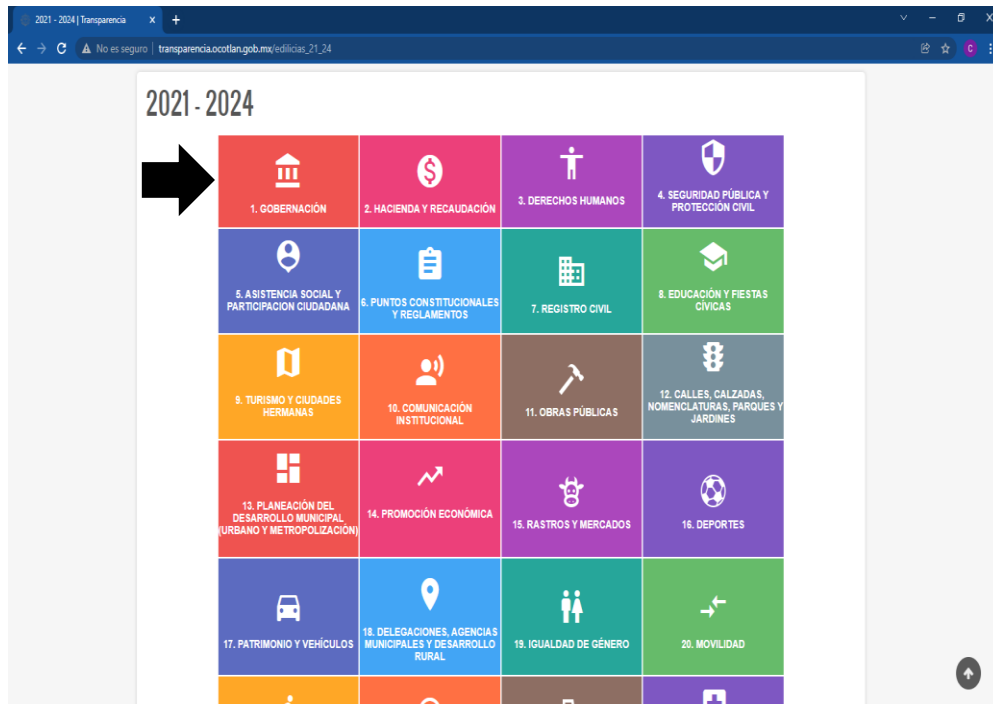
2021 - 2024 | Transparencia ×

+

No es seguro | transparencia.ocotlan.gob.mx/edilicias_21_24

C

2021 - 2024

1. GOBERNACIÓN

2. HACIENDA Y RECAUDACIÓN

3. DERECHOS HUMANOS

4. SEGURIDAD PÚBLICA Y PROTECCIÓN CIVIL

5. ASISTENCIA SOCIAL Y PARTICIPACIÓN CIUDADANA

6. PUNTOS CONSTITUCIONALES Y REGLAMENTOS

7. REGISTRO CIVIL

8. EDUCACIÓN Y FIESTAS CÍVICAS

9. TURISMO Y CIUDADES HERMANAS

10. COMUNICACIÓN INSTITUCIONAL

11. OBRAS PÚBLICAS

12. CALLES, CALZADAS, NOMENCLATURAS, PARQUES Y JARDINES

13. PLANEACIÓN DEL DESARROLLO MUNICIPAL (URBANO Y METROPOLIZACIÓN)

14. PROMOCIÓN ECONÓMICA

15. RASTROS Y MERCADOS

16. DEPORTES

17. PATRIMONIO Y VEHÍCULOS

18. DELEGACIONES, AGENCIAS MUNICIPALES Y DESARROLLO RURAL

19. IGUALDAD DE GÉNERO

20. MOVILIDAD